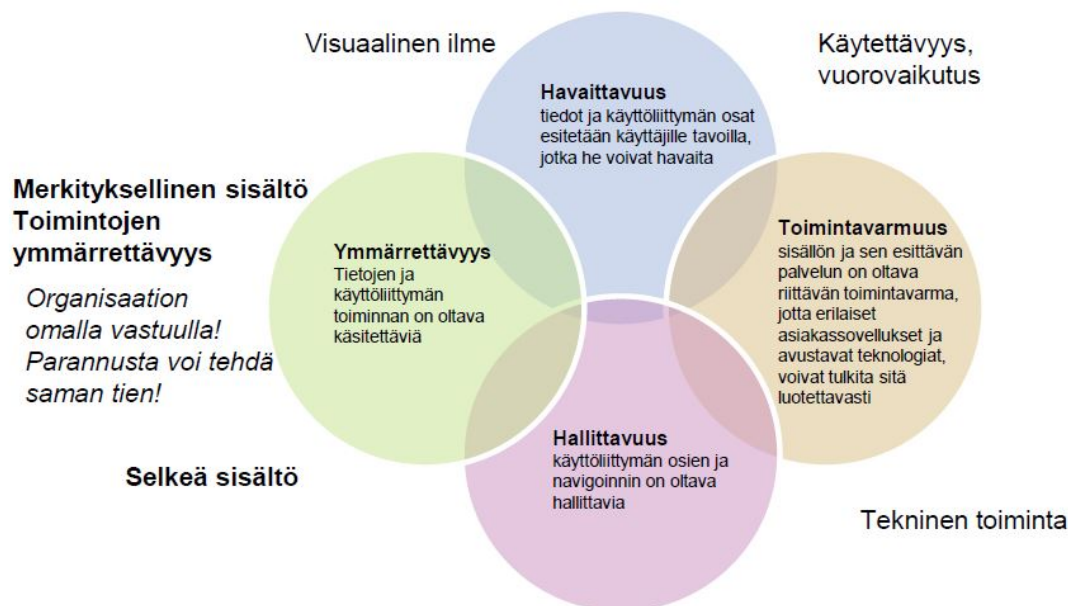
Visuaalinen ilme

Käytettävyys, vuorovaikutus

Havaittavuus
tiedot ja käyttöliittymän osat esitetään käyttäjille tavoilla, jotka he voivat havaita

Merkityksellinen sisältö
Toimintojen ymmärrettävyys

Organisaation omalla vastuulla! Parannusta voi tehdä saman tien!

Ymmärrettävyys
Tietojen ja käyttöliittymän toiminnan on oltava käsitettäviä

Toimintavarmuus
sisällön ja sen esittävän palvelun on oltava riittävän toimintavarma, jotta erilaiset asiakassovellukset ja avustavat teknologiat, voivat tulkita sitä luotettavasti

Hallittavuus
käyttöliittymän osien ja navigoinnin on oltava hallittavia

Selkeä sisältö

Tekninen toiminta